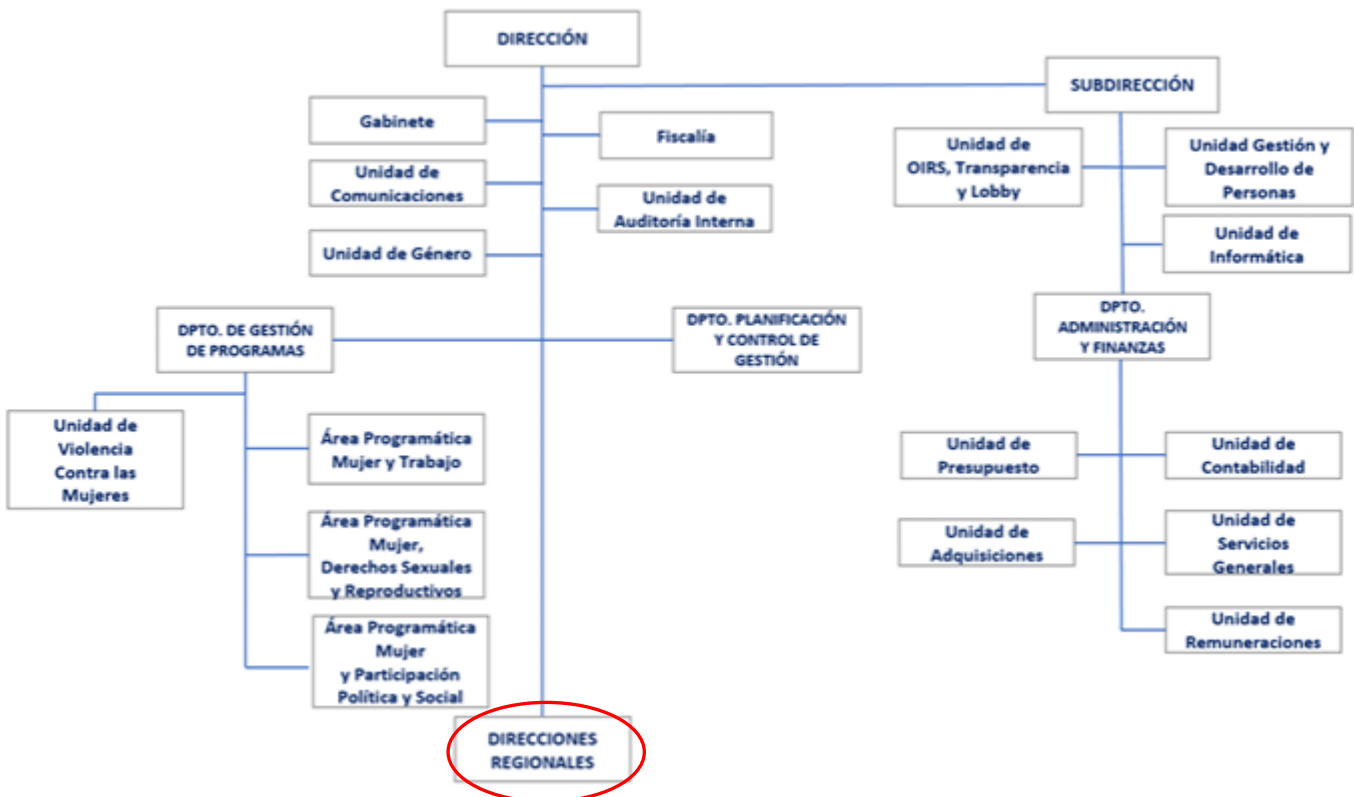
DIRECCIÓN

SUBDIRECCIÓN

Gabinete

Fiscalía

Unidad de Comunicaciones

Unidad de Auditoría Interna

Unidad de Género

Unidad de OIRS, Transparencia y Lobby

Unidad Gestión y Desarrollo de Personas

Unidad de Informática

DPTO. DE GESTIÓN DE PROGRAMAS

DPTO. PLANIFICACIÓN Y CONTROL DE GESTIÓN

DPTO. ADMINISTRACIÓN Y FINANZAS

Unidad de Violencia Contra las Mujeres

Área Programática Mujer y Trabajo

Área Programática Mujer, Derechos Sexuales y Reproductivos

Área Programática Mujer y Participación Política y Social

Unidad de Presupuesto

Unidad de Contabilidad

Unidad de Adquisiciones

Unidad de Servicios Generales

Unidad de Remuneraciones

DIRECCIONES REGIONALES